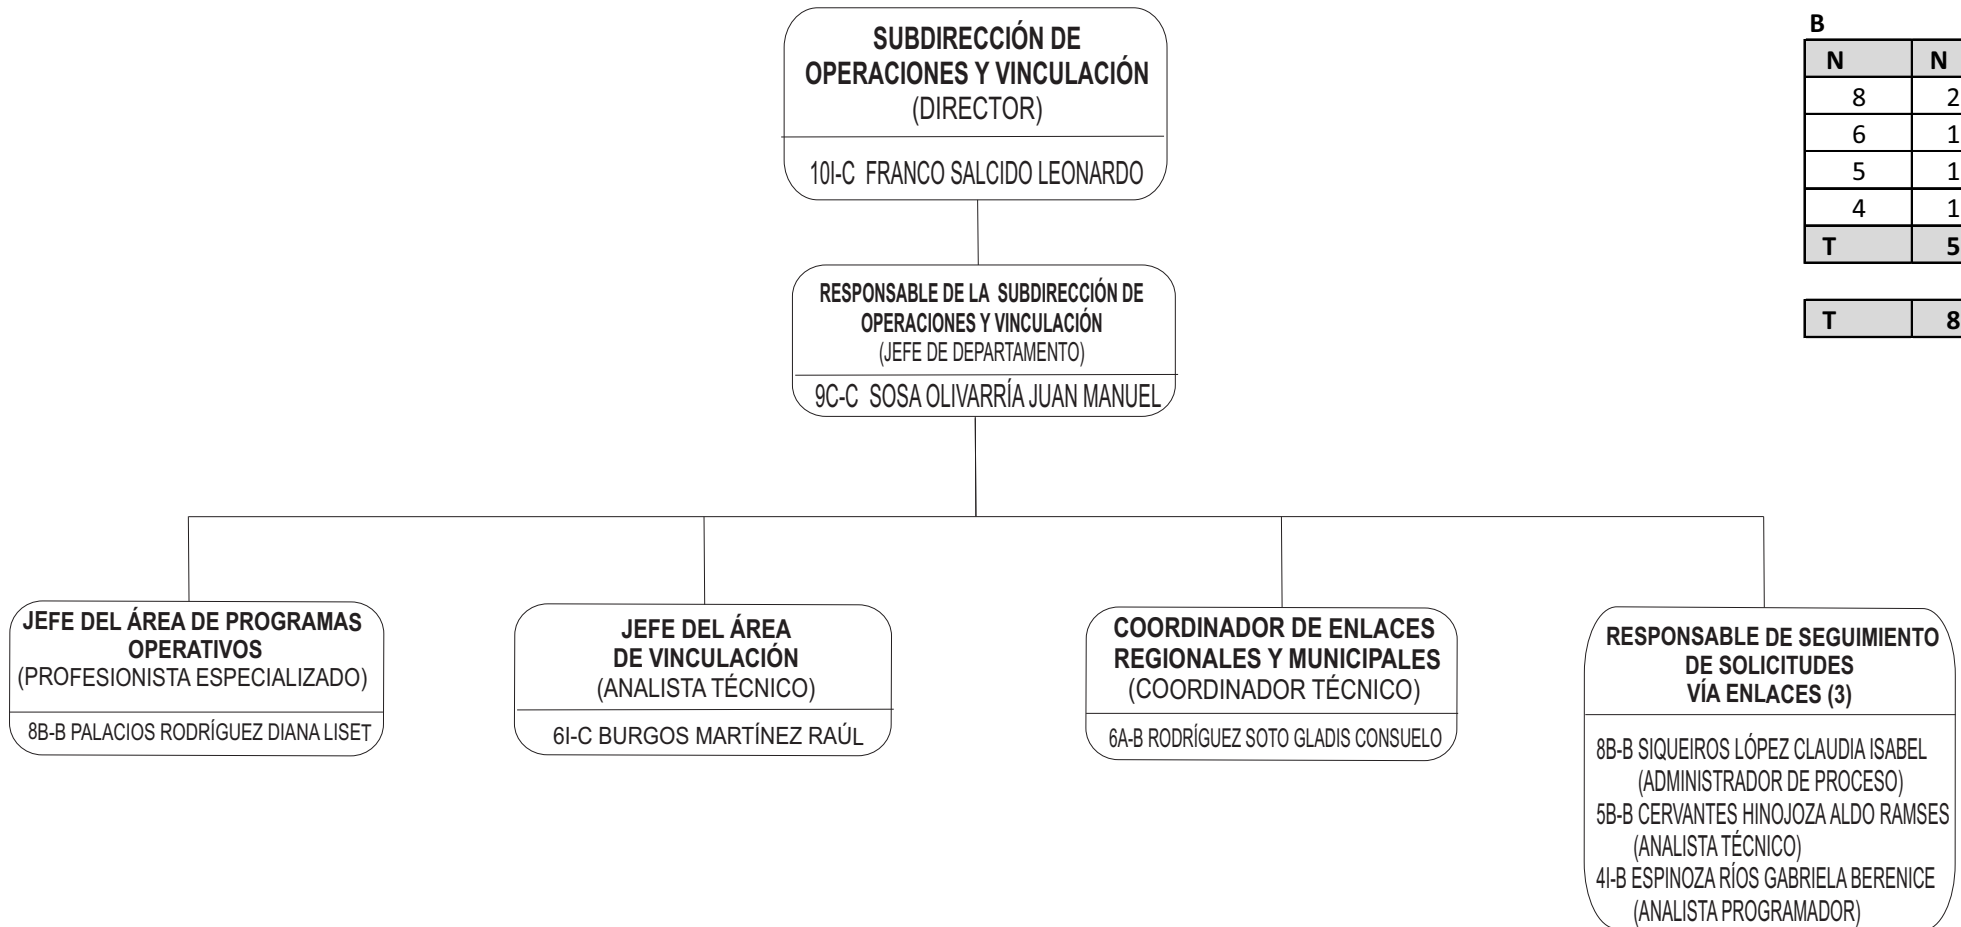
SUBDIRECCIÓN DE OPERACIONES Y VINCULACIÓN
(DIRECTOR)
10I-C FRANCO SALCIDO LEONARDO

RESPONSABLE DE LA SUBDIRECCIÓN DE OPERACIONES Y VINCULACIÓN
(JEFE DE DEPARTAMENTO)
9C-C SOSA OLIVARRÍA JUAN MANUEL

JEFE DEL ÁREA DE PROGRAMAS OPERATIVOS
(PROFESIONISTA ESPECIALIZADO)
8B-B PALACIOS RODRÍGUEZ DIANA LISET

JEFE DEL ÁREA DE VINCULACIÓN
(ANALISTA TÉCNICO)
6I-C BURGOS MARTÍNEZ RAÚL

COORDINADOR DE ENLACES REGIONALES Y MUNICIPALES
(COORDINADOR TÉCNICO)
6A-B RODRÍGUEZ SOTO GLADIS CONSUELO

RESPONSABLE DE SEGUIMIENTO DE SOLICITUDES VÍA ENLACES (3)
8B-B SIQUEIROS LÓPEZ CLAUDIA ISABEL
(ADMINISTRADOR DE PROCESO)
5B-B CERVANTES HINOJOZA ALDO RAMSES
(ANALISTA TÉCNICO)
4I-B ESPINOZA RÍOS GABRIELA BERENICE
(ANALISTA PROGRAMADOR)

B

| N | N |
|---|---|
| 8 | 2 |
| 6 | 1 |
| 5 | 1 |
| 4 | 1 |
| T | 5 |

| T | 8 |
|---|---|